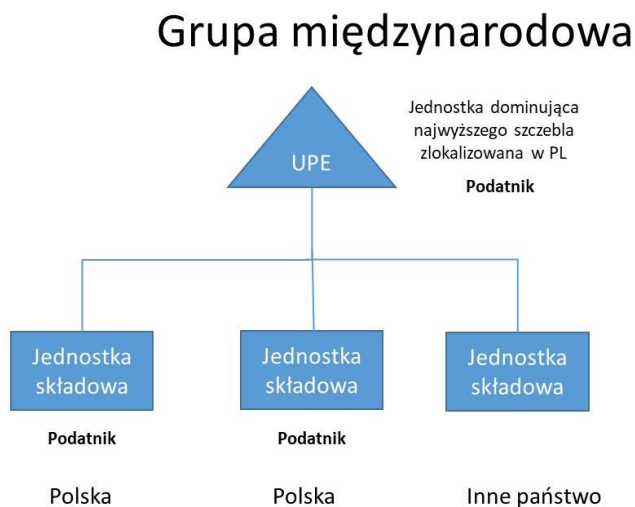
Grupa międzynarodowa

UPE

Jednostka dominująca najwyższego szczebla zlokalizowana w PL

**Podatnik**

Jednostka składowa

**Podatnik**

Polska

Jednostka składowa

**Podatnik**

Polska

Jednostka składowa

Inne państwo